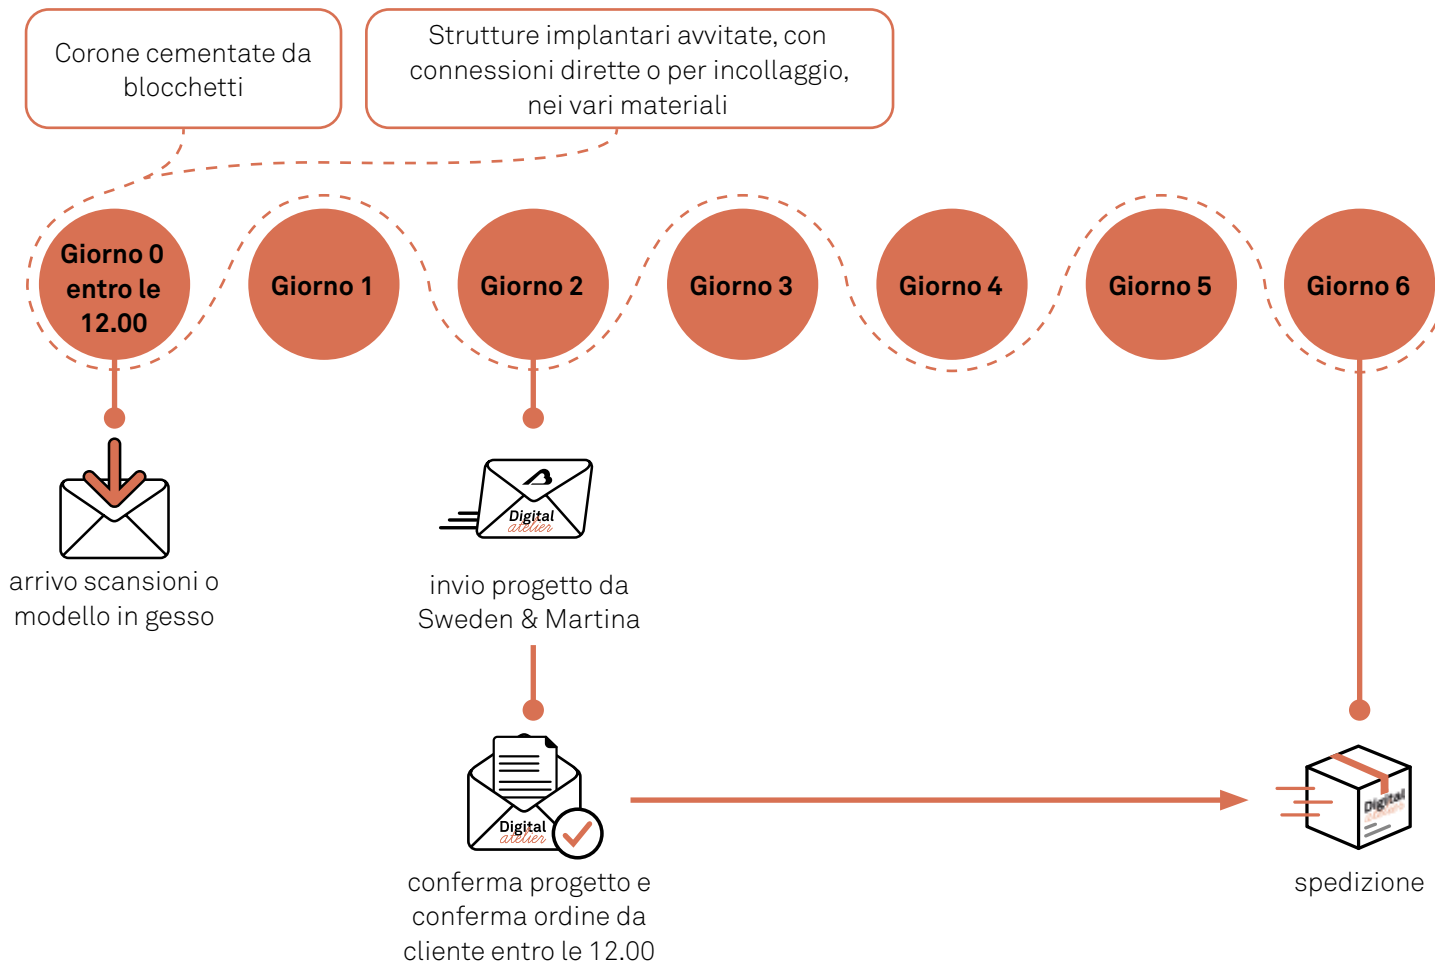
Corone cementate da blocchetti

Strutture implantari avvitate, con connessioni dirette o per incollaggio, nei vari materiali

Giorno 0 entro le 12.00

Giorno 1

Giorno 2

Giorno 3

Giorno 4

Giorno 5

Giorno 6

arrivo scansioni o modello in gesso

Digital atelier

invio progetto da Sweden & Martina

Digital atelier

conferma progetto e conferma ordine da cliente entro le 12.00

Digital atelier

spedizione